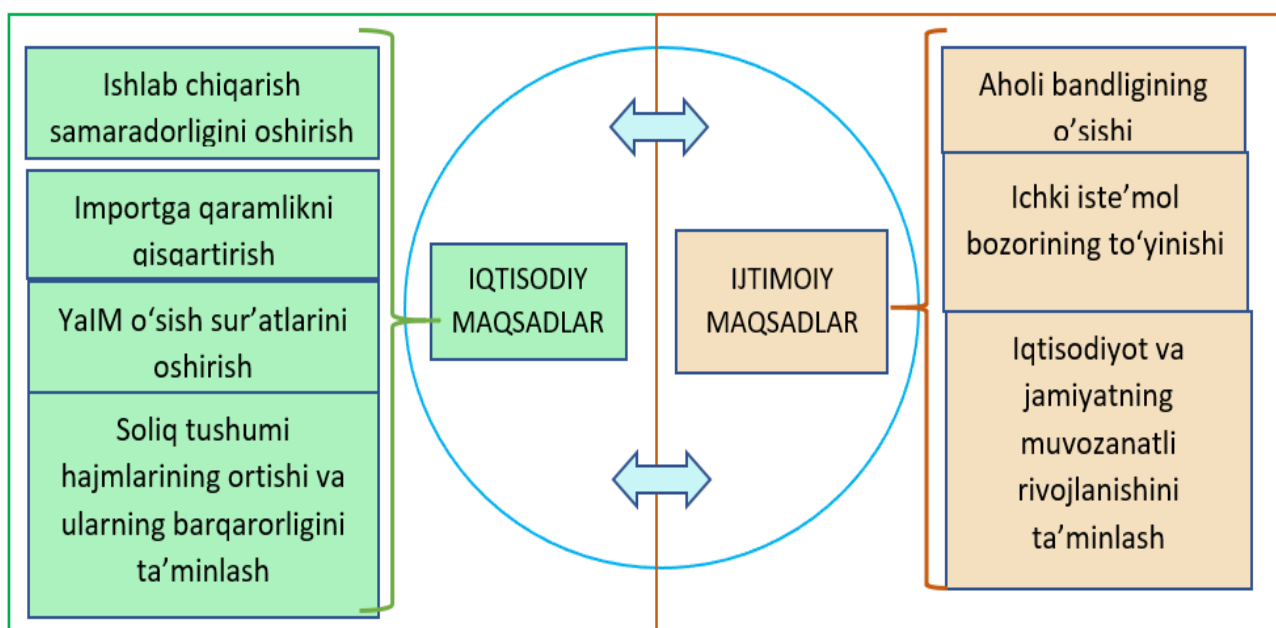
Ishlab chiqarish samaradorligini oshirish

Importga qaramlikni qisqartirish

YaIM o‘sish sur’atlarini oshirish

Soliq tushumi hajmlarining ortishi va ularning barqarorligini ta’minlash

IQTISODIY MAQSADLAR

IJTIMOIY MAQSADLAR

Aholi bandligining o‘sishi

Ichki iste’mol bozorining to‘yinishi

Iqtisodiyot va jamiyatning muvozanatli rivojlanishini ta’minlash